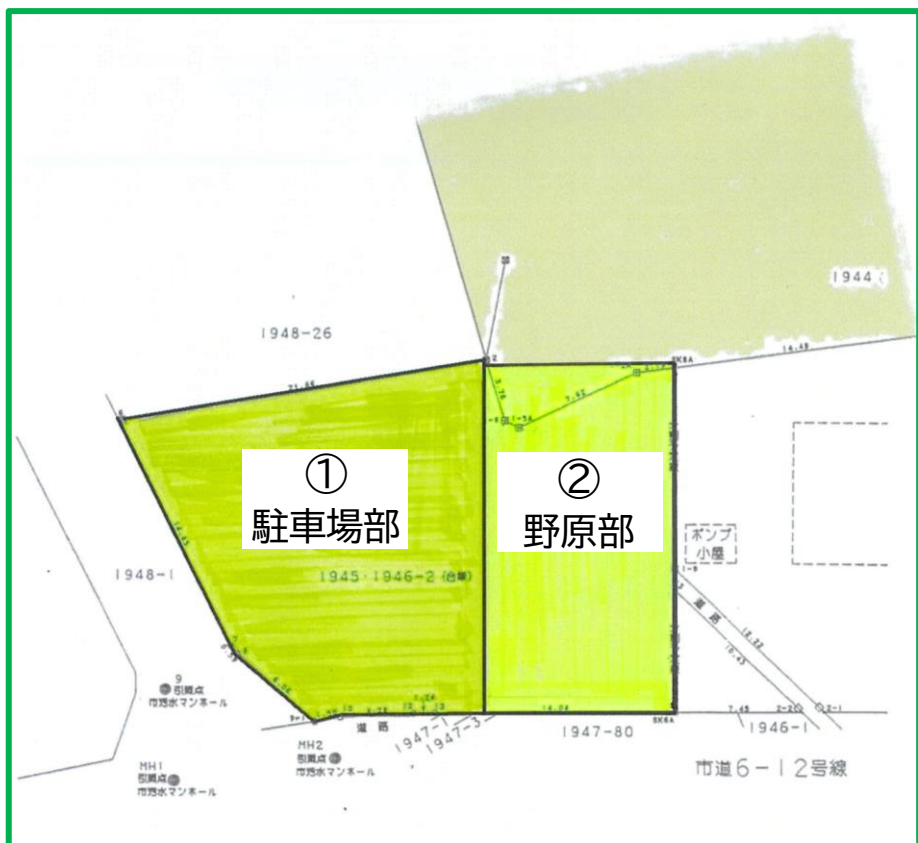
1944

1948-26

①
駐車場部

②
野原部

1945・1946-2 (合筆)

1948-1

ポンプ
小屋

道路

9
引照点
市汚水マンホール

MH2
引照点
市汚水マンホール

MH1
引照点
市汚水マンホール

道路

1947-1
1947-3

1947-80

1946-1

市道6-12号線